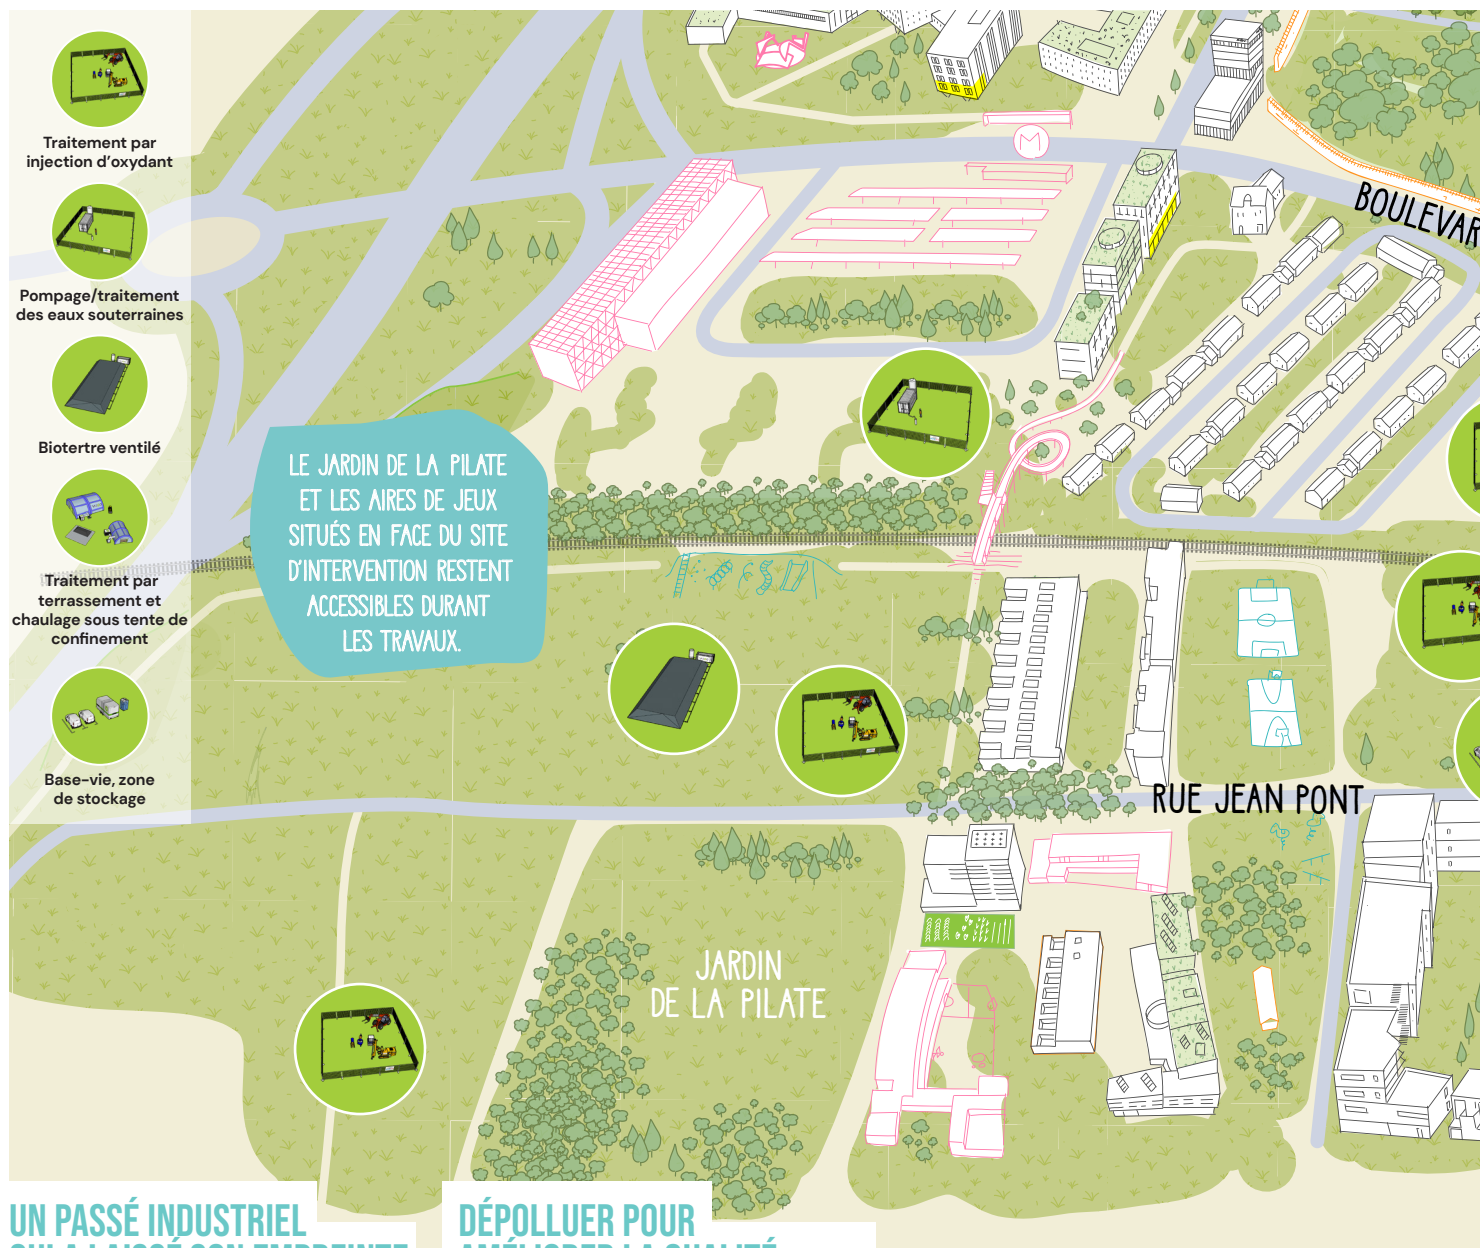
Traitement par injection d'oxydant

Pompage/traitement des eaux souterraines

Biotertre ventilé

Traitement par terrassement et chaulage sous tente de confinement

Base-vie, zone de stockage

LE JARDIN DE LA PILATE ET LES AIRES DE JEUX SITUÉS EN FACE DU SITE D'INTERVENTION RESTENT ACCESSIBLES DURANT LES TRAVAUX.

M

BOULEVAR

RUE JEAN PONT

JARDIN DE LA PILATE

UN PASSÉ INDUSTRIEL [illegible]

DÉPOLLUER POUR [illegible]